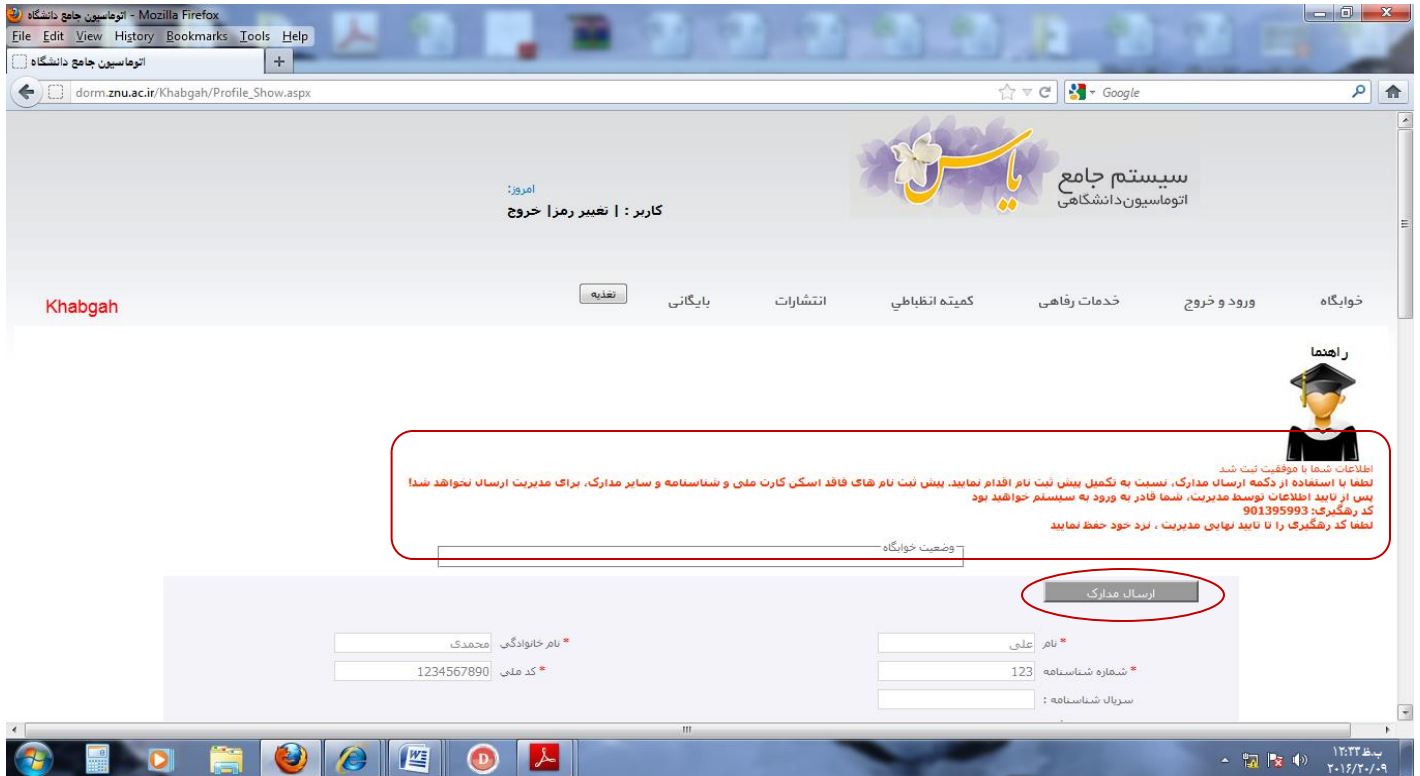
اتوماسیون جامع دانشگاه - Mozilla Firefox
File Edit View History Bookmarks Tools Help
اتوماسیون جامع دانشگاه
dorm.znu.ac.ir/Khabgah/Profile_Show.aspx
Google

سیستم جامع
اتوماسیون دانشگاهی
یاس

امروز:
کاربر : | تغییر رمز| خروج

Khabgah
تغذیه
بایگانی
انتشارات
کمیته انظباطی
خدمات رفاهی
ورود و خروج
خوابگاه

راهنما

اطلاعات شما با موفقیت ثبت شد
لطفا با استفاده از دکمه ارسال مدارک، نسبت به تکمیل پیش ثبت نام اقدام نمایید. پیش ثبت نام های فاقد اسکن کارت ملی و شناسنامه و سایر مدارک، برای مدیریت ارسال نخواهد شد!
پس از تایید اطلاعات توسط مدیریت، شما قادر به ورود به سیستم خواهید بود
کد رهگیری: 901395993
لطفا کد رهگیری را تا تایید نهایی مدیریت ، نزد خود حفظ نمایید

وضعیت خوابگاه

ارسال مدارک

* نام علی
* نام خانوادگی محمدی
* شماره شناسنامه 123
* کد ملی 1234567890
سریال شناسنامه :

ب.ظ ۱۲:۳۳
۲۰۱۶/۲۰/۰۹